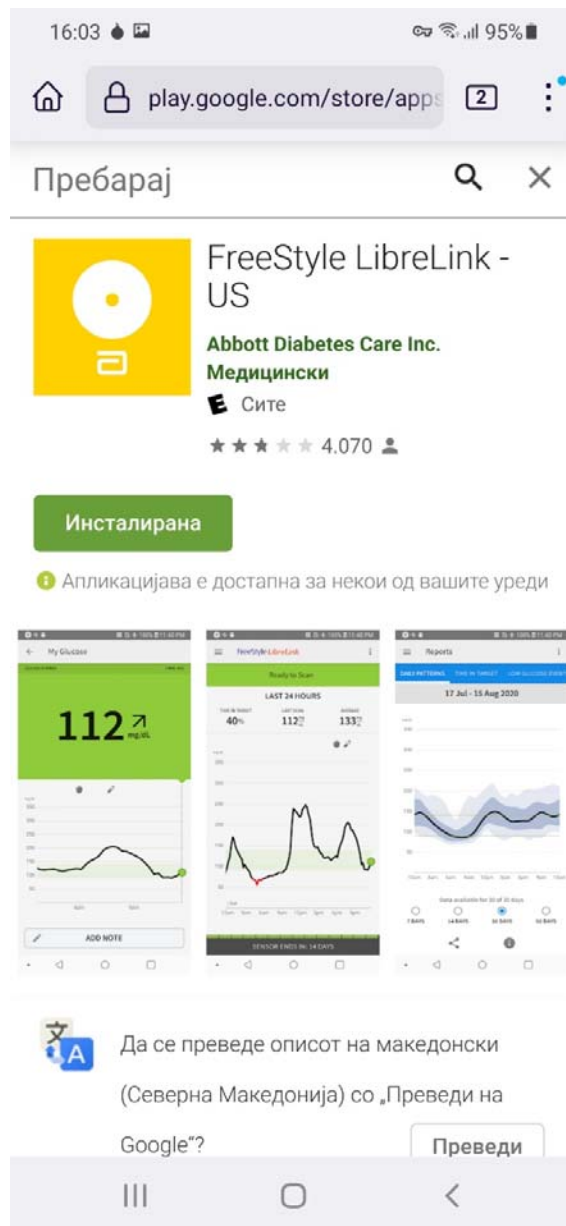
16:03 95%

play.google.com/store/apps 2

Пребарај

FreeStyle LibreLink - US

Abbott Diabetes Care Inc.

Медицински

Сите

4.070

Инсталирана

Апликацијава е достапна за некои од вашите уреди

My Glucose

112 mg/dL

ADD NOTE

FreeStyle LibreLink

Ready to Scan

LAST 24 HOURS

40%

112

133

SENSOR ENDS IN 14 DAYS

Reports

DAILY PATTERNS TIME IN TARGET LOW GLUCOSE EVENTS

17 Jul - 15 Aug 2020

7 DAYS 14 DAYS 30 DAYS 90 DAYS

Да се преведе описот на македонски (Северна Македонија) со „Преведи на Google"?

Преведи